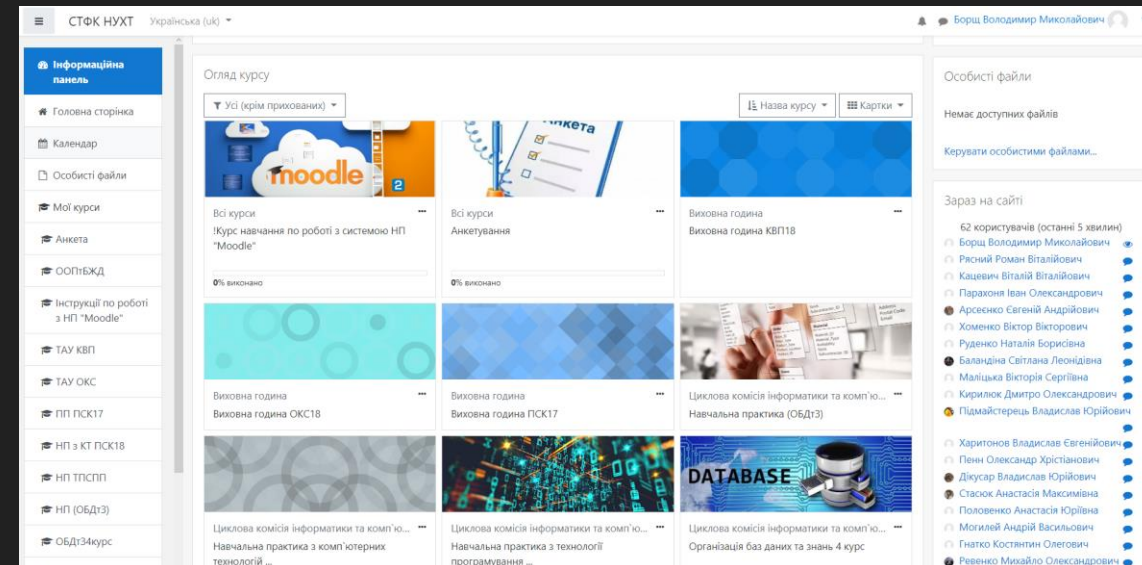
СТФК НУХТ Українська (uk)

Борщ Володимир Миколайович

Інформаційна панель
Головна сторінка
Календар
Особисті файли
Мої курси
Анкета
ООПтБЖД
Інструкції по роботі з НП "Moodle"
ТАУ КВП
ТАУ ОКС
ПП ПСК17
НП з КТ ПСК18
НП ТПСПП
НП (ОБДт3)
ОБДт34курс

Огляд курсу

Усі (крім прихованих)

Назва курсу

Картки

moodle 2

Анкета

Всі курси
!Курс навчання по роботі з системою НП "Moodle"
0% виконано

Всі курси
Анкетування
0% виконано

Виховна година
Виховна година КВП18

Виховна година
Виховна година ОКС18

Виховна година
Виховна година ПСК17

Циклова комісія інформатики та комп'ю...
Навчальна практика (ОБДт3)

Циклова комісія інформатики та комп'ю...
Навчальна практика з комп'ютерних технологій ...

Циклова комісія інформатики та комп'ю...
Навчальна практика з технології програмування ...

DATABASE

Циклова комісія інформатики та комп'ю...
Організація баз даних та знань 4 курс

Особисті файли

Немає доступних файлів

Керувати особистими файлами...

Зараз на сайті

62 користувачів (останні 5 хвилин)
Борщ Володимир Миколайович
Рясний Роман Віталійович
Кацевич Віталій Віталійович
Парахоня Іван Олександрович
Арсеєнко Євгеній Андрійович
Хоменко Віктор Вікторович
Руденко Наталія Борисівна
Баландіна Світлана Леонідівна
Маліцька Вікторія Сергіївна
Кирилюк Дмитро Олександрович
Підмайстерець Владислав Юрійович
Харитонов Владислав Євгенійович
Пенн Олександр Христіанович
Дікусар Владислав Юрійович
Стасюк Анастасія Максимівна
Положенко Анастасія Юріївна
Могилей Андрій Васильович
Гнатко Костянтин Олегович
Ревенко Михайло Олександрович